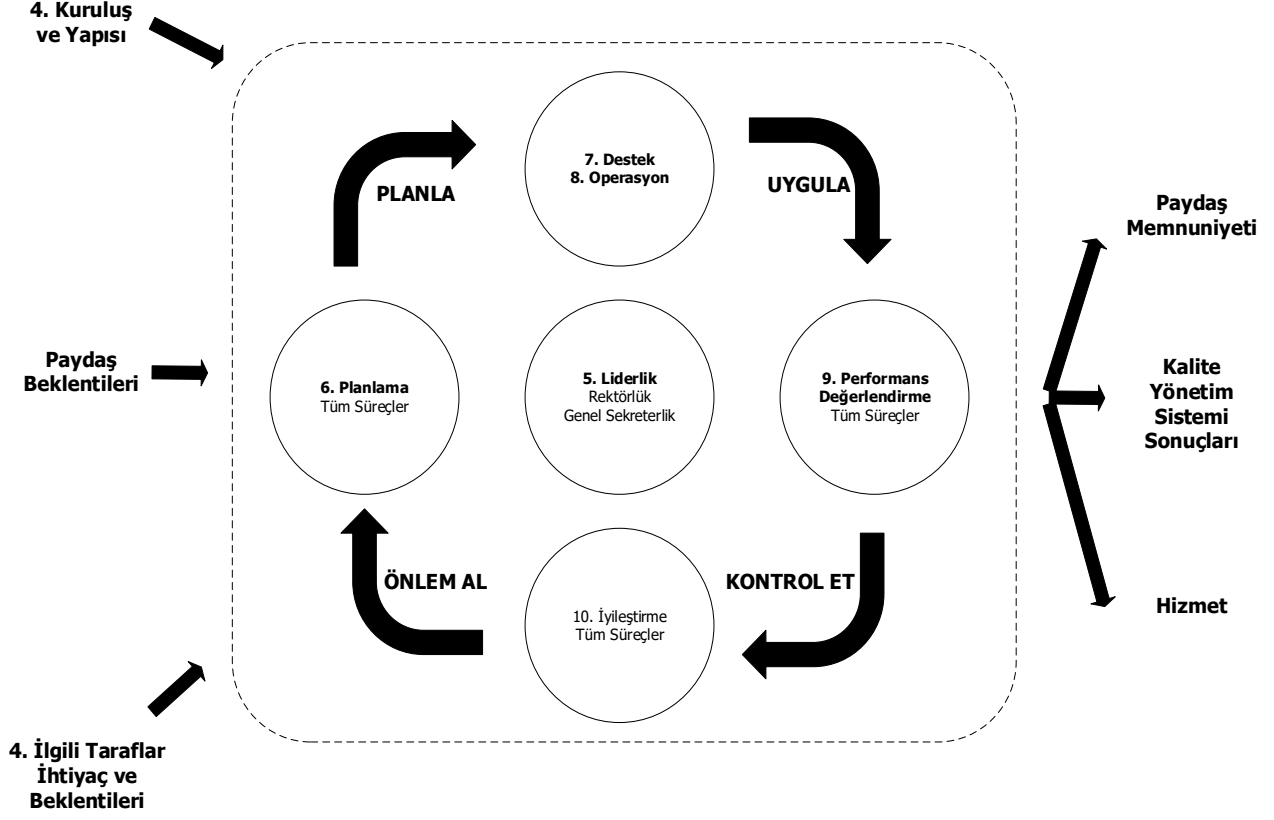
4. Kuruluş ve Yapısı

PLANLA

7. Destek
8. Operasyon

UYGULA

Paydaş Memnuniyeti

Paydaş Beklentileri

6. Planlama
Tüm Süreçler

5. Liderlik
Rektörlük
Genel Sekreterlik

9. Performans Değerlendirme
Tüm Süreçler

Kalite Yönetim Sistemi Sonuçları

ÖNLEM AL

10. İyileştirme
Tüm Süreçler

KONTROL ET

Hizmet

4. İlgili Taraflar İhtiyaç ve Beklentileri